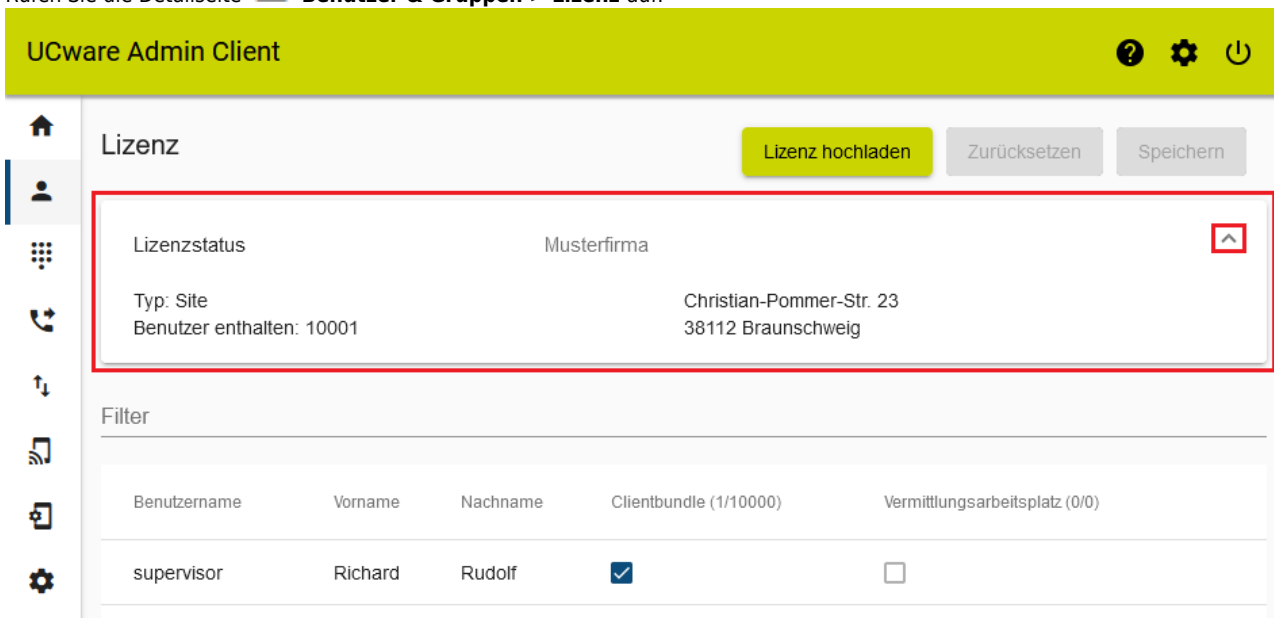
Rufen Sie die Detailseite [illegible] Benutzer & Gruppen > Lizenz auf.

UCware Admin Client

Lizenz

Lizenz hochladen

Zurücksetzen

Speichern

Lizenzstatus

Musterfirma

Typ: Site
Benutzer enthalten: 10001

Christian-Pommer-Str. 23
38112 Braunschweig

Filter

| Benutzername | Vorname | Nachname | Clientbundle (1/10000) | Vermittlungsarbeitsplatz (0/0) |
|---|---|---|---|---|
| supervisor | Richard | Rudolf | ☑ | ☐ |